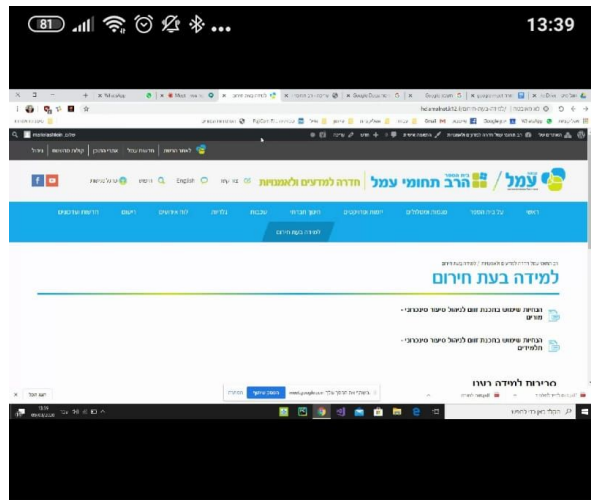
81 13:39

עמל / הרב תחומי עמל חדרה למדעים ולאומנויות

English

ראשי על בית הספר צוות ומנהלה יומנים ומערכות שעות היכל הכבוד טכנולוגיה בגרויות יום פתוח דיגיטל מערכת שעות

למידה בעת חירום

למידה בעת חירום

הנחיות שימוש בתוכנת זום לניהול שיעור סינכרוני - מורים

הנחיות שימוש בתוכנת זום לניהול שיעור סינכרוני - תלמידים

סרטים ללמידה רגילה